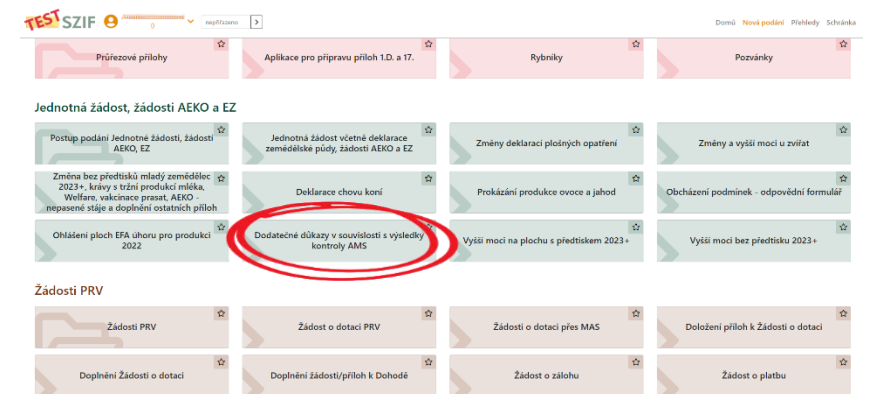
TEST SZIF

0

nepřiřazeno

Domů Nová podání Přehledy Schránka

Průřezové přílohy

Aplikace pro přípravu příloh 1.D. a 17.

Rybníky

Pozvánky

Jednotná žádost, žádosti AEKO a EZ

Postup podání Jednotné žádosti, žádosti AEKO, EZ

Jednotná žádost včetně deklarace zemědělské půdy, žádosti AEKO a EZ

Změny deklarací plošných opatření

Změny a vyšší moci u zvířat

Změna bez předtisků mladý zemědělec 2023+, krávy s tržní produkcí mléka, Welfare, vakcinace prasat, AEKO - nepasené stáje a doplnění ostatních příloh

Deklarace chovu koní

Prokázání produkce ovoce a jahod

Obcházení podmínek - odpovědní formulář

Ohlášení ploch EFA úhoru pro produkci 2022

Dodatečné důkazy v souvislosti s výsledky kontroly AMS

Vyšší moci na plochu s předtiskem 2023+

Vyšší moci bez předtisku 2023+

Žádosti PRV

Žádosti PRV

Žádost o dotaci PRV

Žádosti o dotaci přes MAS

Doložení příloh k Žádosti o dotaci

Doplnění Žádosti o dotaci

Doplnění žádosti/příloh k Dohodě

Žádost o zálohu

Žádost o platbu